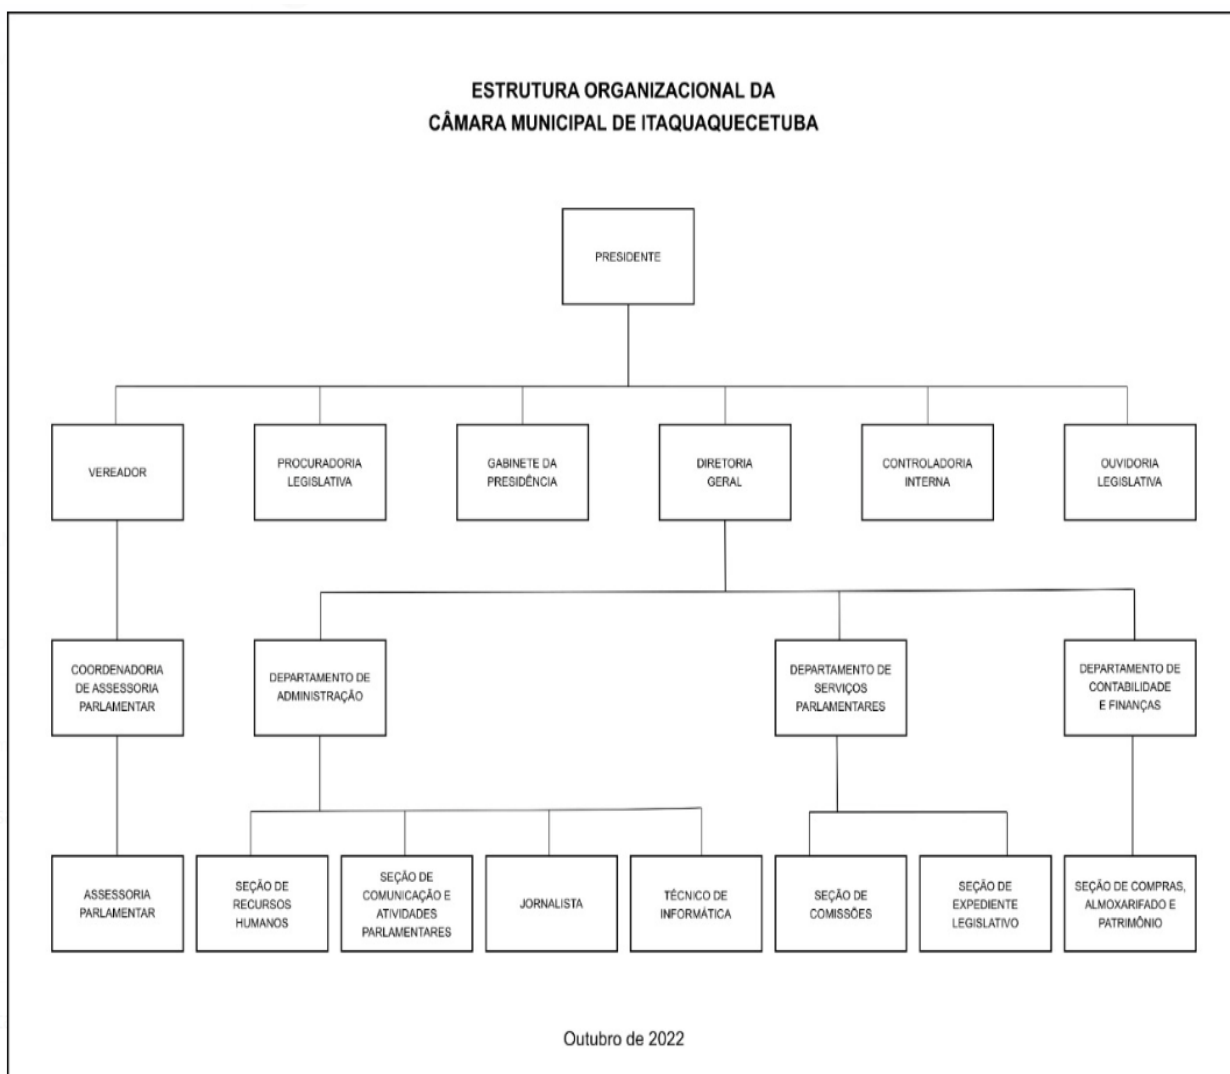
ESTRUTURA ORGANIZACIONAL DA
CÂMARA MUNICIPAL DE ITAQUAQUECETUBA

PRESIDENTE

VEREADOR

PROCURADORIA LEGISLATIVA

GABINETE DA PRESIDÊNCIA

DIRETORIA GERAL

CONTROLADORIA INTERNA

OUVIDORIA LEGISLATIVA

COORDENADORIA DE ASSESSORIA PARLAMENTAR

DEPARTAMENTO DE ADMINISTRAÇÃO

DEPARTAMENTO DE SERVIÇOS PARLAMENTARES

DEPARTAMENTO DE CONTABILIDADE E FINANÇAS

ASSESSORIA PARLAMENTAR

SEÇÃO DE RECURSOS HUMANOS

SEÇÃO DE COMUNICAÇÃO E ATIVIDADES PARLAMENTARES

JORNALISTA

TÉCNICO DE INFORMÁTICA

SEÇÃO DE COMISSÕES

SEÇÃO DE EXPEDIENTE LEGISLATIVO

SEÇÃO DE COMPRAS, ALMOXARIFADO E PATRIMÔNIO

Outubro de 2022